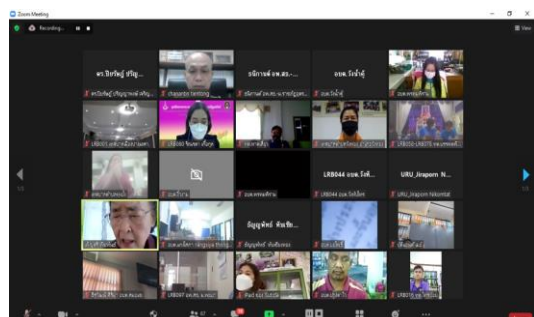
Zoom Meeting

Recording...

View

ดร.ปิยรัษฎ์ ปรีญ...

ดร.ปิยรัษฎ์ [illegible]

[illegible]

ธนิกานต์ อพ.สธ.-...

ธนิกานต์ อพ.สธ.-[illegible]

อรพ.วังน้ำคู้

อรพ.วังน้ำคู้

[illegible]

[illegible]

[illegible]

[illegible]

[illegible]

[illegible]

LRB044 อบต.โรงช้...

LRB044 อบต.โรงช้าง

URU_Jirapom N...

URU_Jirapom Nikombal

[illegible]

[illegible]

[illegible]

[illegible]

อัญญูพัชร์ ทับทิม...

อัญญูพัชร์ ทับทิมทอง

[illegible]

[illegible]

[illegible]

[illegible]

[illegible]

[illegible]

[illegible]

1/3

1/3